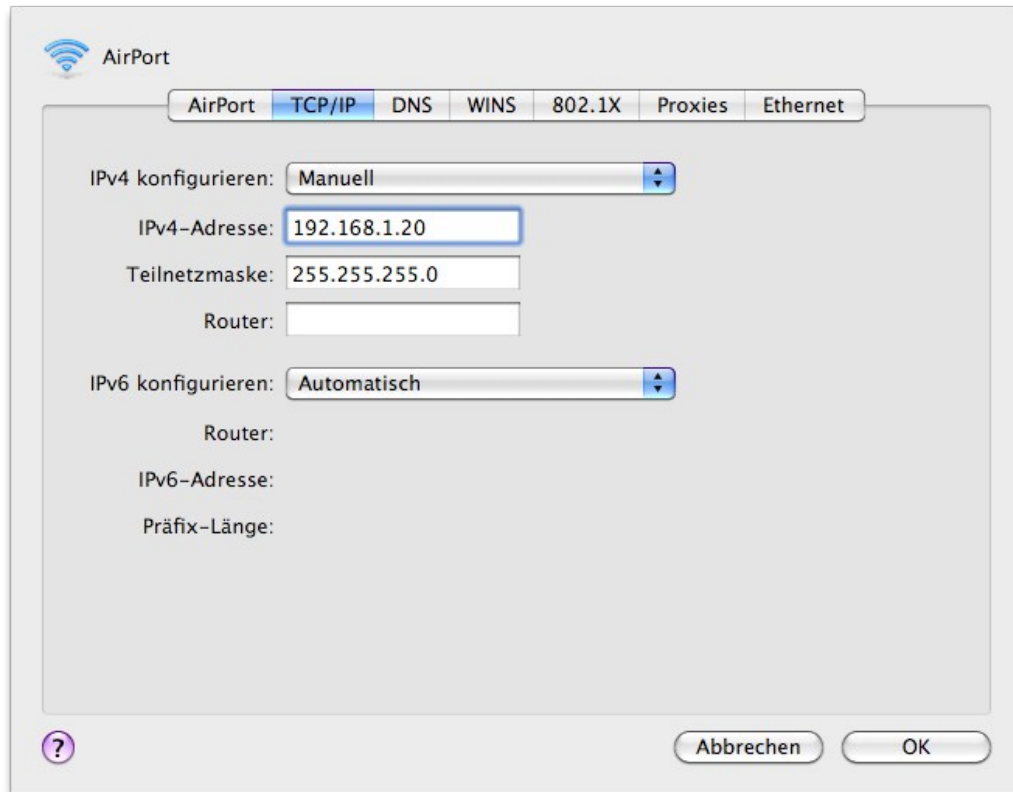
AirPort

AirPort | TCP/IP | DNS | WINS | 802.1X | Proxies | Ethernet

IPv4 konfigurieren: Manuell

IPv4-Adresse: 192.168.1.20

Teilnetzmaske: 255.255.255.0

Router:

IPv6 konfigurieren: Automatisch

Router:

IPv6-Adresse:

Präfix-Länge:

?

Abbrechen

OK